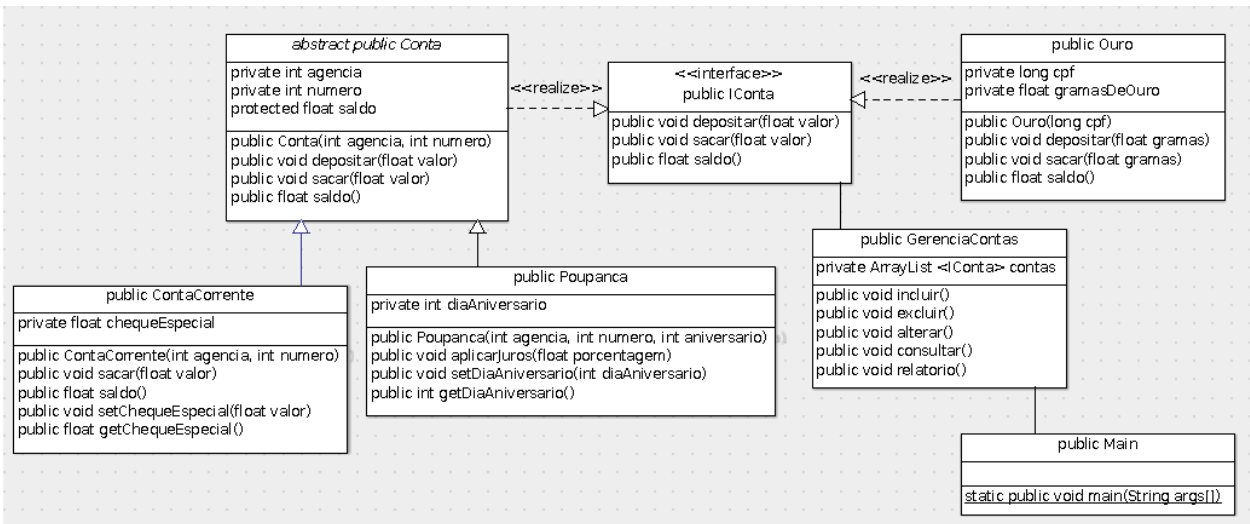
abstract public Conta

private int agencia
private int numero
protected float saldo

public Conta(int agencia, int numero)
public void depositar(float valor)
public void sacar(float valor)
public float saldo()

<<realize>>

<<interface>>
public IConta

public void depositar(float valor)
public void sacar(float valor)
public float saldo()

<<realize>>

public Ouro

private long cpf
private float gramasDeOuro

public Ouro(long cpf)
public void depositar(float gramas)
public void sacar(float gramas)
public float saldo()

public GerenciaContas

private ArrayList <IConta> contas

public void incluir()
public void excluir()
public void alterar()
public void consultar()
public void relatorio()

public ContaCorrente

private float chequeEspecial

public ContaCorrente(int agencia, int numero)
public void sacar(float valor)
public float saldo()
public void setChequeEspecial(float valor)
public float getChequeEspecial()

public Poupanca

private int diaAniversario

public Poupanca(int agencia, int numero, int aniversario)
public void aplicarJuros(float porcentagem)
public void setDiaAniversario(int diaAniversario)
public int getDiaAniversario()

public Main

static public void main(String args[])